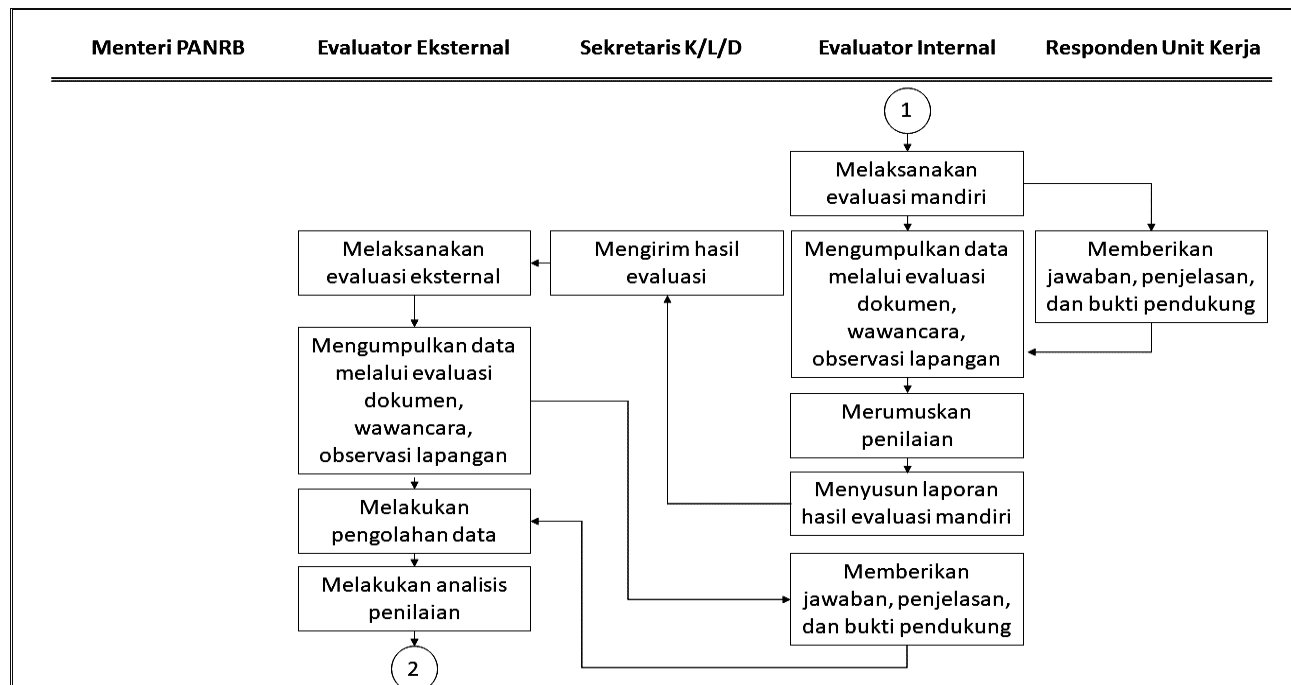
Menteri PANRB

Evaluator Eksternal

Sekretaris K/L/D

Evaluator Internal

Responden Unit Kerja

1

Melaksanakan evaluasi mandiri

Melaksanakan evaluasi eksternal

Mengirim hasil evaluasi

Mengumpulkan data melalui evaluasi dokumen, wawancara, observasi lapangan

Memberikan jawaban, penjelasan, dan bukti pendukung

Mengumpulkan data melalui evaluasi dokumen, wawancara, observasi lapangan

Merumuskan penilaian

Menyusun laporan hasil evaluasi mandiri

Melakukan pengolahan data

Memberikan jawaban, penjelasan, dan bukti pendukung

Melakukan analisis penilaian

2